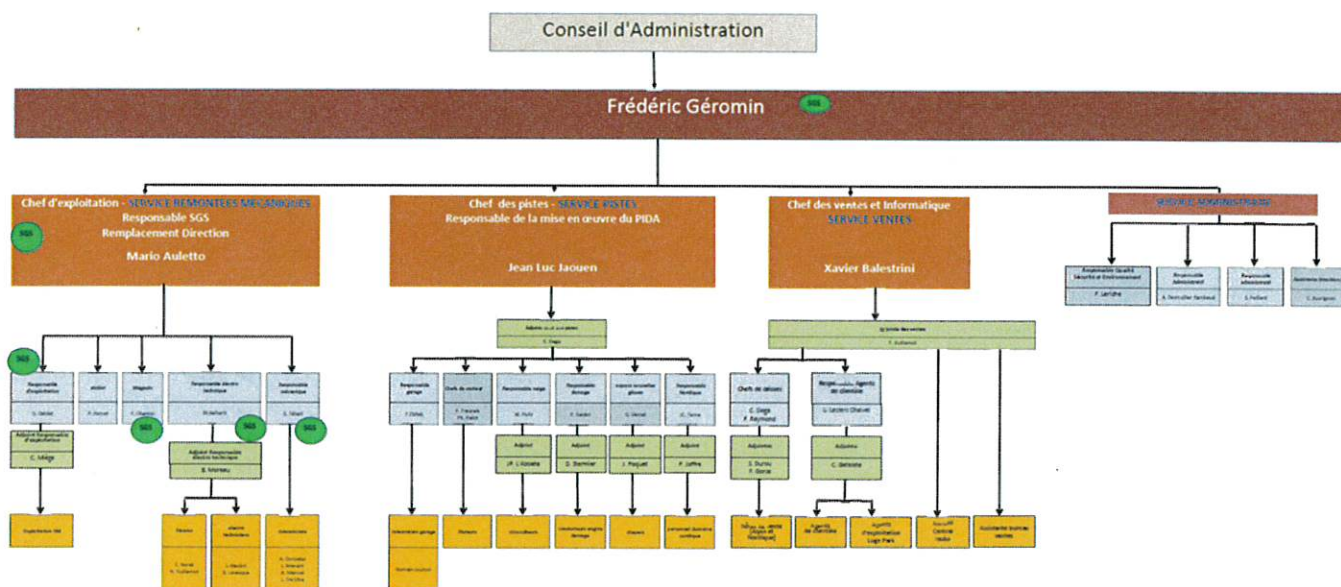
Conseil d'Administration

Frédéric Géromin SGS

Chef d'exploitation - SERVICE REMONTEES MECANIQUES
Responsable SGS
Remplacement Direction
SGS
Mario Auletto

Chef des pistes - SERVICE PISTES
Responsable de la mise en œuvre du PIDA

Jean Luc Jaouen

Chef des ventes et Informatique
SERVICE VENTES

Xavier Balestrini

SERVICE ADMINISTRATIF

Responsable Qualité Sécurité et Environnement
F. Leriche

Responsable Administratif
A. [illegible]

Responsable administratif
S. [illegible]

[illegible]
C. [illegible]

SGS
Responsable d'exploitation
G. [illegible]

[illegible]
P. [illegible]

Magasin
C. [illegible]
SGS

Responsable électro technique
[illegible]
SGS

Responsable mécanique
S. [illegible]
SGS

Adjoint Responsable d'exploitation
C. Mège

Adjoint Responsable électro technique
B. Moreau

Exploitation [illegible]

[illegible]

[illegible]

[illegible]

Adjoint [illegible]
F. Duge

Responsable garage
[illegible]

Chefs de secteur
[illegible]

Responsable neige
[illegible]

Responsable damage
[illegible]

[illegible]

Responsable Nordique
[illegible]

Adjoint
J.P. L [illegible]

Adjoint
D. Bernier

Adjoint
J. Paquet

Adjoint
F. Jaffre

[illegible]

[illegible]

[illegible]

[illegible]

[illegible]

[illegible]

Adjointe des ventes
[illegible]

Chefs de caisses
C. Dega
F. Raymond

Responsable Agents de chemins
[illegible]

Adjoints
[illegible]

Adjoints
C. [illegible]

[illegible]

Agents de chemins

Agents d'exploitation Logo Park

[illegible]

Assistante bureau ventes